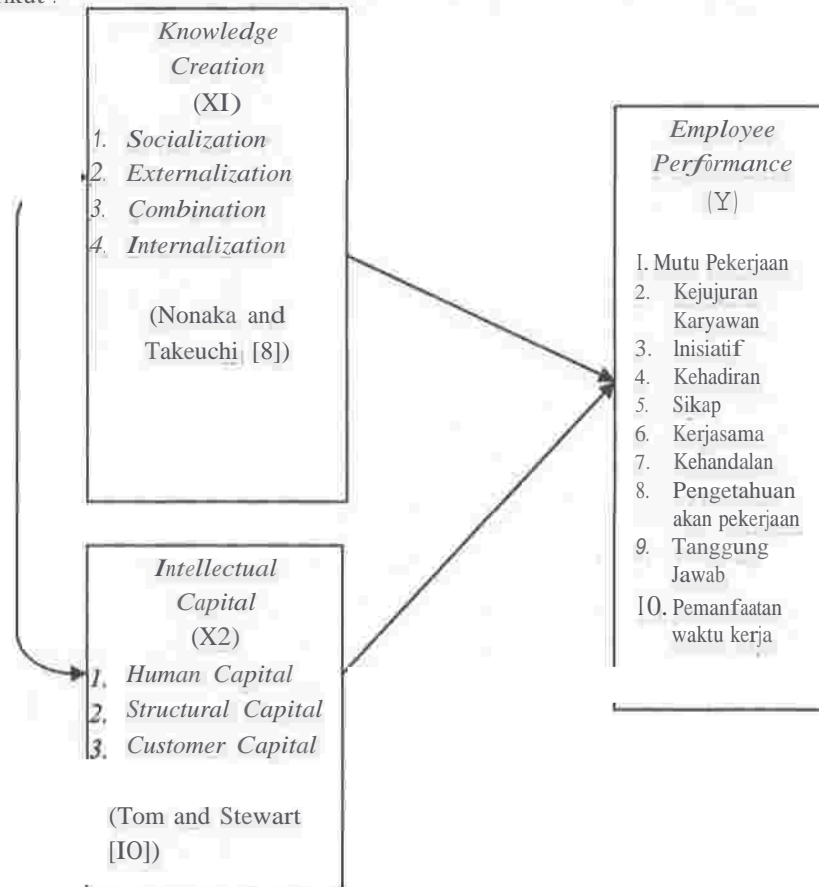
rikut :

Knowledge Creation (XI)
1. Socialization
2. Externalization
3. Combination
4. Internalization

(Nonaka and Takeuchi [8])

Intellectual Capital (X2)
1. Human Capital
2. Structural Capital
3. Customer Capital

(Tom and Stewart [IO])

Employee Performance (Y)

I. Mutu Pekerjaan
2. Kejujuran Karyawan
3. lnisiatif
4. Kehadiran
5. Sikap
6. Kerjasama
7. Kehandalan
8. Pengetahuan akan pekerjaan
9. Tanggung Jawab
IO. Pemanfaatan waktu kerja